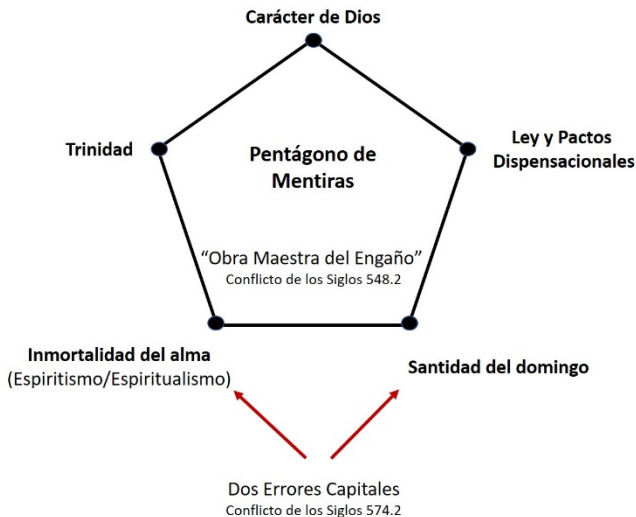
Carácter de Dios

Trinidad

Pentágono de Mentiras

Ley y Pactos Dispensacionales

"Obra Maestra del Engaño"
Conflicto de los Siglos 548.2

Inmortalidad del alma
(Espiritismo/Espiritualismo)

Santidad del domingo

Dos Errores Capitales
Conflicto de los Siglos 574.2